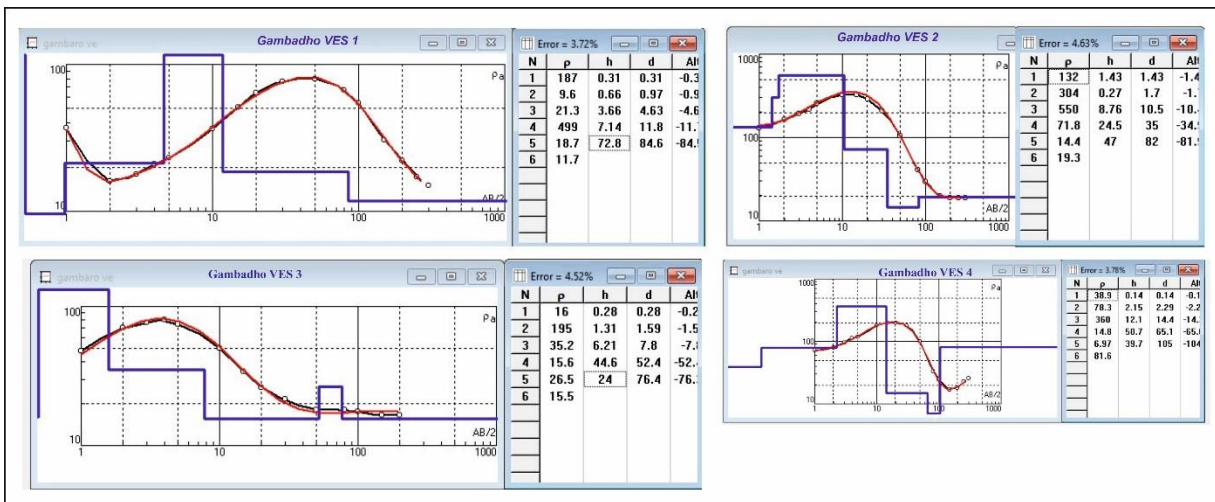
gambaro ve

Gambadho VES 1

100

10

1

10

100

1000

ρa

AB/2

Error = 3.72%

| N | ρ | h | d | Alt |
|---|---|---|---|---|
| 1 | 187 | 0.31 | 0.31 | -0.3 |
| 2 | 9.6 | 0.66 | 0.97 | -0.9 |
| 3 | 21.3 | 3.66 | 4.63 | -4.6 |
| 4 | 499 | 7.14 | 11.8 | -11.7 |
| 5 | 18.7 | 72.8 | 84.6 | -84.5 |
| 6 | 11.7 | | | |

Gambadho VES 2

1000

100

10

1

10

100

1000

ρa

AB/2

Error = 4.63%

| N | ρ | h | d | Alt |
|---|---|---|---|---|
| 1 | 132 | 1.43 | 1.43 | -1.4 |
| 2 | 304 | 0.27 | 1.7 | -1.7 |
| 3 | 550 | 8.76 | 10.5 | -10.4 |
| 4 | 71.8 | 24.5 | 35 | -34.9 |
| 5 | 14.4 | 47 | 82 | -81.9 |
| 6 | 19.3 | | | |

gambaro ve

Gambadho VES 3

100

10

1

10

100

1000

ρa

AB/2

Error = 4.52%

| N | ρ | h | d | Alt |
|---|---|---|---|---|
| 1 | 16 | 0.28 | 0.28 | -0.2 |
| 2 | 195 | 1.31 | 1.59 | -1.5 |
| 3 | 35.2 | 6.21 | 7.8 | -7.8 |
| 4 | 15.6 | 44.6 | 52.4 | -52.4 |
| 5 | 26.5 | 24 | 76.4 | -76.3 |
| 6 | 15.5 | | | |

gambaro ve

Gambadho VES 4

1000

100

10

1

10

100

1000

ρa

AB/2

Error = 3.78%

| N | ρ | h | d | Alt |
|---|---|---|---|---|
| 1 | 38.9 | 0.14 | 0.14 | -0.1 |
| 2 | 78.3 | 2.15 | 2.29 | -2.2 |
| 3 | 360 | 12.1 | 14.4 | -14.3 |
| 4 | 14.8 | 50.7 | 65.1 | -65.0 |
| 5 | 6.97 | 39.7 | 105 | -104 |
| 6 | 81.6 | | | |